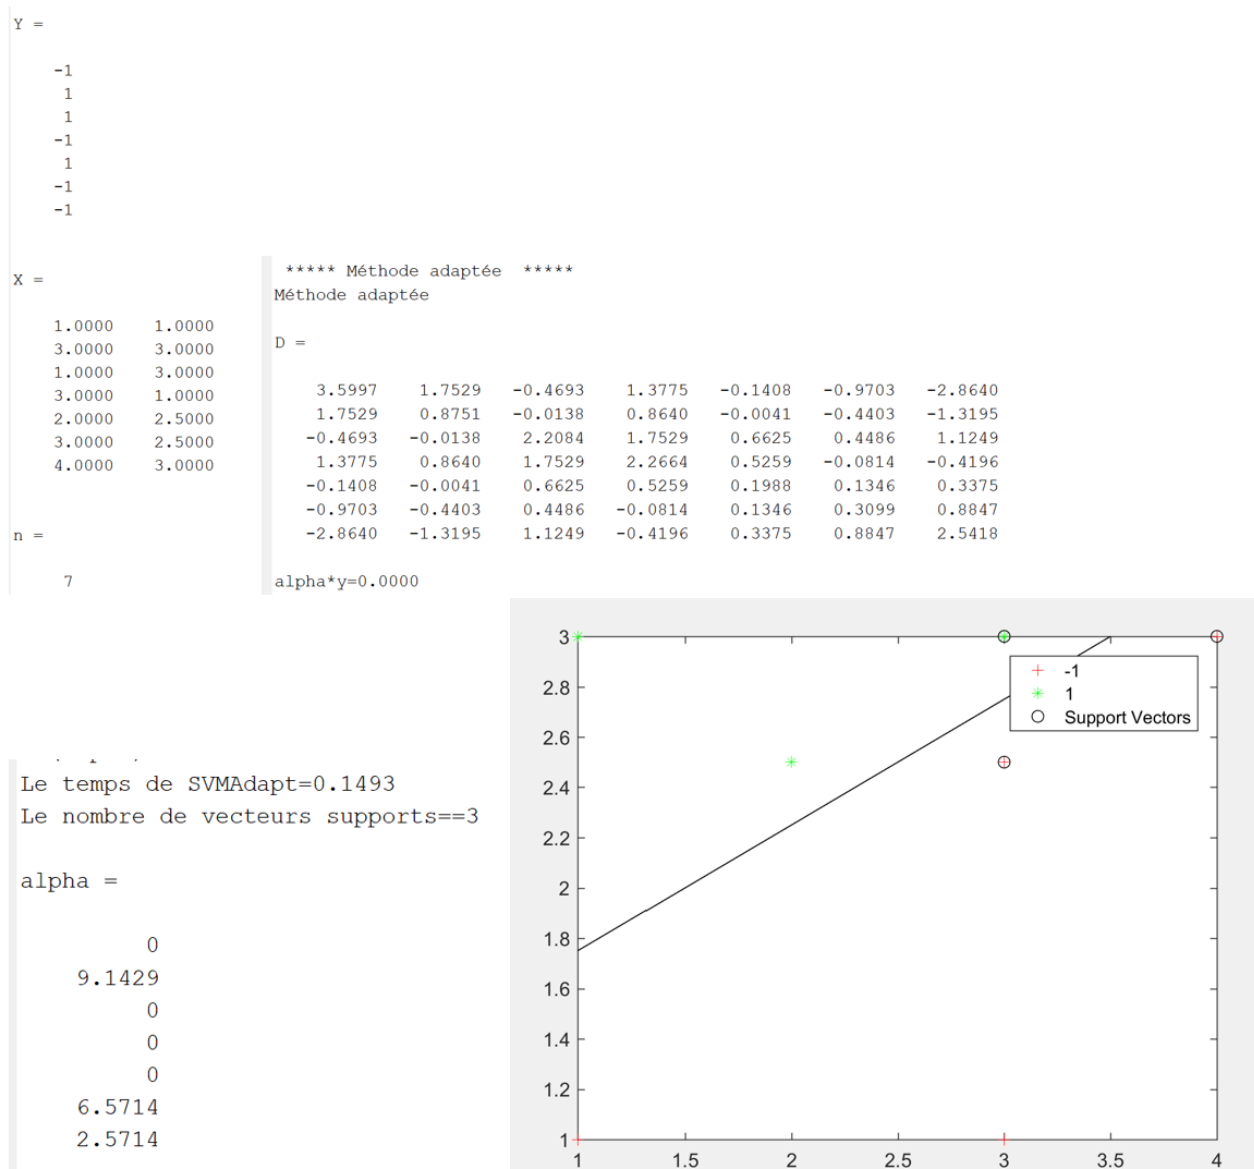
Y =

-1
1
1
-1
1
-1
-1

X =

| | |
|---|---|
| 1.0000 | 1.0000 |
| 3.0000 | 3.0000 |
| 1.0000 | 3.0000 |
| 3.0000 | 1.0000 |
| 2.0000 | 2.5000 |
| 3.0000 | 2.5000 |
| 4.0000 | 3.0000 |

n =

7

***** Méthode adaptée *****
Méthode adaptée

D =

| | | | | | | |
|---|---|---|---|---|---|---|
| 3.5997 | 1.7529 | -0.4693 | 1.3775 | -0.1408 | -0.9703 | -2.8640 |
| 1.7529 | 0.8751 | -0.0138 | 0.8640 | -0.0041 | -0.4403 | -1.3195 |
| -0.4693 | -0.0138 | 2.2084 | 1.7529 | 0.6625 | 0.4486 | 1.1249 |
| 1.3775 | 0.8640 | 1.7529 | 2.2664 | 0.5259 | -0.0814 | -0.4196 |
| -0.1408 | -0.0041 | 0.6625 | 0.5259 | 0.1988 | 0.1346 | 0.3375 |
| -0.9703 | -0.4403 | 0.4486 | -0.0814 | 0.1346 | 0.3099 | 0.8847 |
| -2.8640 | -1.3195 | 1.1249 | -0.4196 | 0.3375 | 0.8847 | 2.5418 |

alpha*y=0.0000

Le temps de SVMAdapt=0.1493
Le nombre de vecteurs supports==3

alpha =

0
9.1429
0
0
0
6.5714
2.5714

3
2.8
2.6
2.4
2.2
2
1.8
1.6
1.4
1.2
1
1 1.5 2 2.5 3 3.5 4

+ -1
* 1
○ Support Vectors